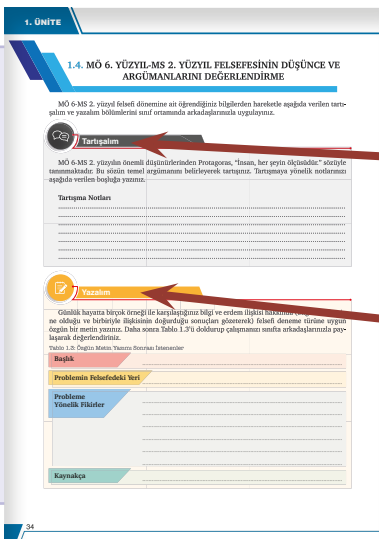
1. ÜNİTE

1.4. MÖ 6. YÜZYIL-MS 2. YÜZYIL FELSEFESİNİN DÜŞÜNCE VE ARGÜMANLARINI DEĞERLENDİRME

MÖ 6-MS 2. yüzyıl felsefi dönemine ait öğrendiğiniz bilgilerden hareketle aşağıda verilen tartışma ve yazalım bölümlerini sınıf ortamında arkadaşlarınızla uygulayınız.

Tartışalım

MÖ 6-MS 2. yüzyılın önemli düşünürlerinden Protagoras, "İnsan, her şeyin ölçüsüdür." sözüyle tanınmaktadır. Bu sözün temel argümanını belirleyerek tartışınız. Tartışmaya yönelik notlarınızı aşağıda verilen boşluğa yazınız.

Tartışma Notları

Yazalım

Günlük hayatta birçok örneği ile karşılaştığımız bilgi ve erdem ilişkisi hakkında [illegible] ne olduğu ve birbiriyle ilişkisinin doğurduğu sonuçları gözeterek) felsefi deneme türüne uygun özgün bir metin yazınız. Daha sonra Tablo 1.3'ü doldurup çalışmanızı sınıfta arkadaşlarınızla paylaşarak değerlendiriniz.

Tablo 1.3: Özgün Metin Yazımı Sonrası İstenenler

Başlık

Problemin Felsefedeki Yeri

Probleme Yönelik Fikirler

Kaynakça

34